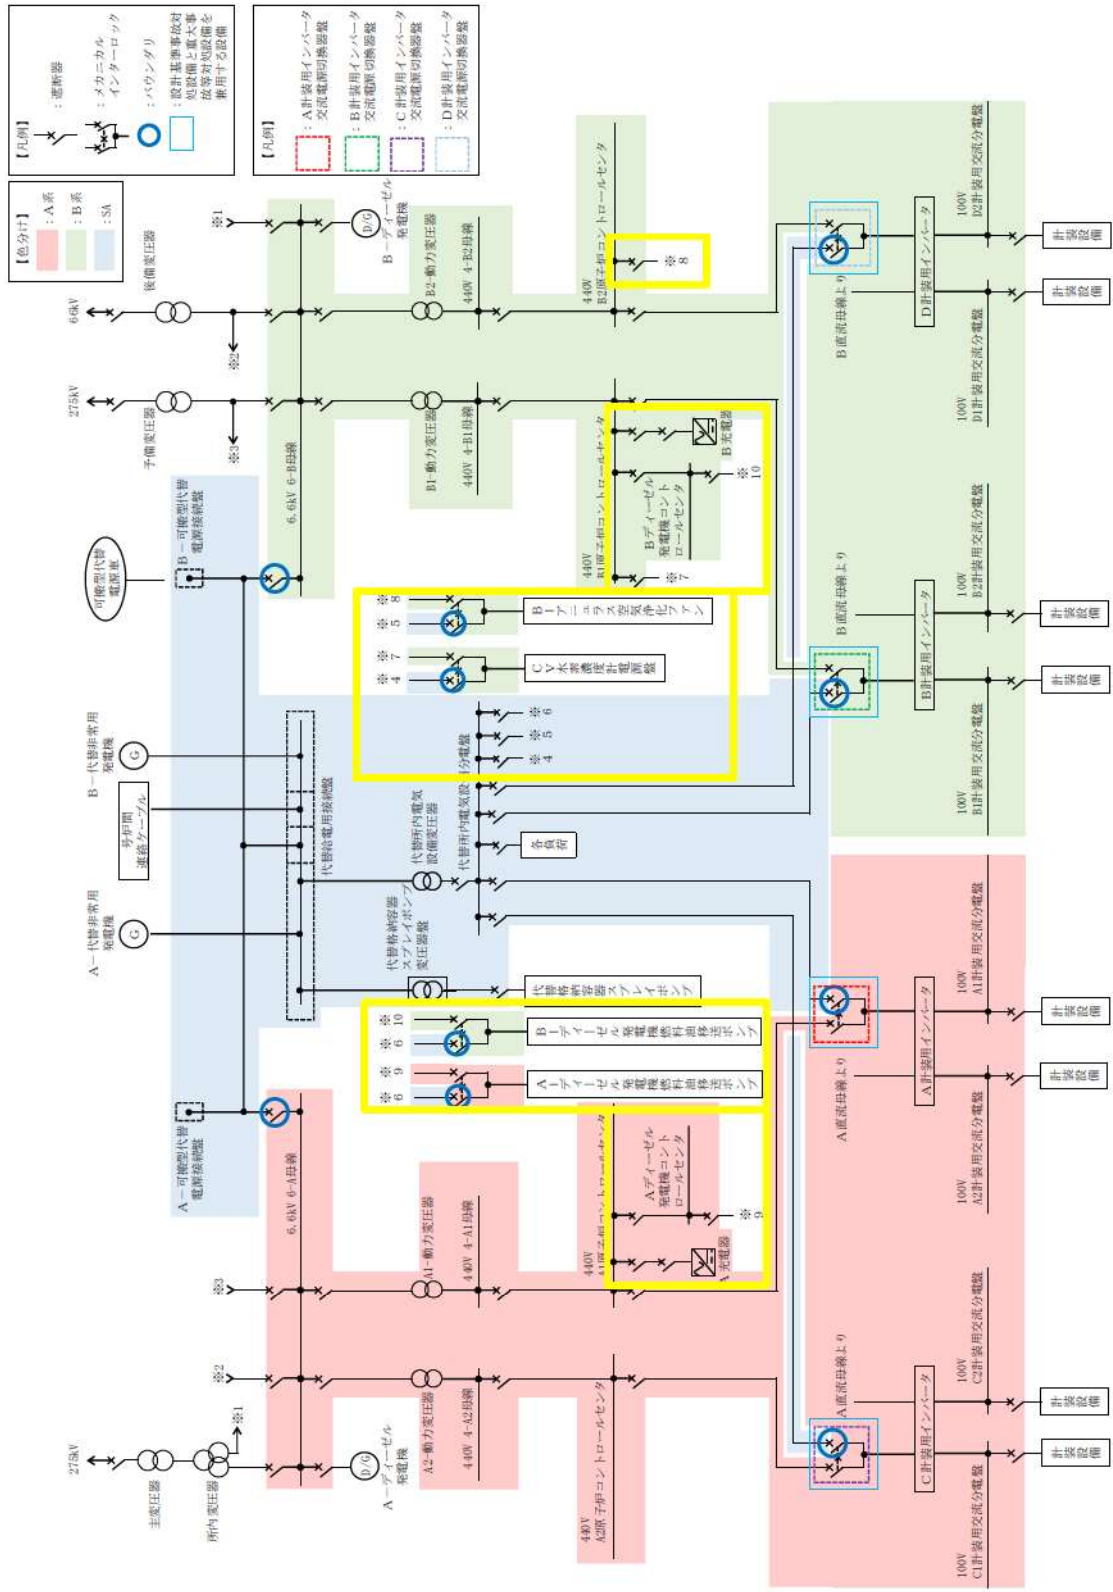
【凡例】
：遮断器
：メカニカルインターロック
：バウンダリ
：設計基準事故対処設備と重大事故等対処設備を兼用する設備

【凡例】
：A計装用インバータ交流電源切換器盤
：B計装用インバータ交流電源切換器盤
：C計装用インバータ交流電源切換器盤
：D計装用インバータ交流電源切換器盤

【色分け】
：A系
：B系
：SA

66kV
予備変圧器
※1
※2
B－ディーゼル発電機
D/G
B2－動力変圧器
440V 4-B2母線
440V B2原子炉コントロールセンタ
※8
D計装用インバータ
B直流母線より
100V D2計装用交流分電盤
計装設備
計装設備
100V D1計装用交流分電盤

275kV
予備変圧器
※3
B1－動力変圧器
440V 4-B1母線
440V B1原子炉コントロールセンタ
B充電器
※10
Bディーゼル発電機コントロールセンタ
※7
6.6kV 6-B母線

可搬型代替電源車
B－可搬型代替電源接続盤
※8
※5
B－アニュラス空気浄化ファン
※7
※4
C V水素濃度計電源盤
※6
※5
※4
B直流母線より
100V B2計装用交流分電盤
B計装用インバータ
計装設備
計装設備
100V B1計装用交流分電盤

B－代替非常用発電機
G
号炉間連絡ケーブル
代替給電用接続盤
代替所内電気設備変圧器
代替所内電気設備分電盤
各負荷
A－代替非常用発電機
G
代替格納容器スプレイポンプ変圧器盤
代替格納容器スプレイポンプ

※10
※6
B－ディーゼル発電機燃料油移送ポンプ
※9
※6
A－ディーゼル発電機燃料油移送ポンプ
100V A1計装用交流分電盤
A計装用インバータ
A直流母線より
計装設備
計装設備
100V A2計装用交流分電盤

A－可搬型代替電源接続盤
6.6kV 6-A母線
A1－動力変圧器
440V 4-A1母線
440V A1原子炉コントロールセンタ
Aディーゼル発電機コントロールセンタ
※9
A充電器
※3
※2
※1
275kV
主変圧器
所内変圧器
A－ディーゼル発電機
D/G
A2－動力変圧器
440V 4-A2母線
440V A2原子炉コントロールセンタ
A直流母線より
100V C2計装用交流分電盤
C計装用インバータ
計装設備
計装設備
100V C1計装用交流分電盤